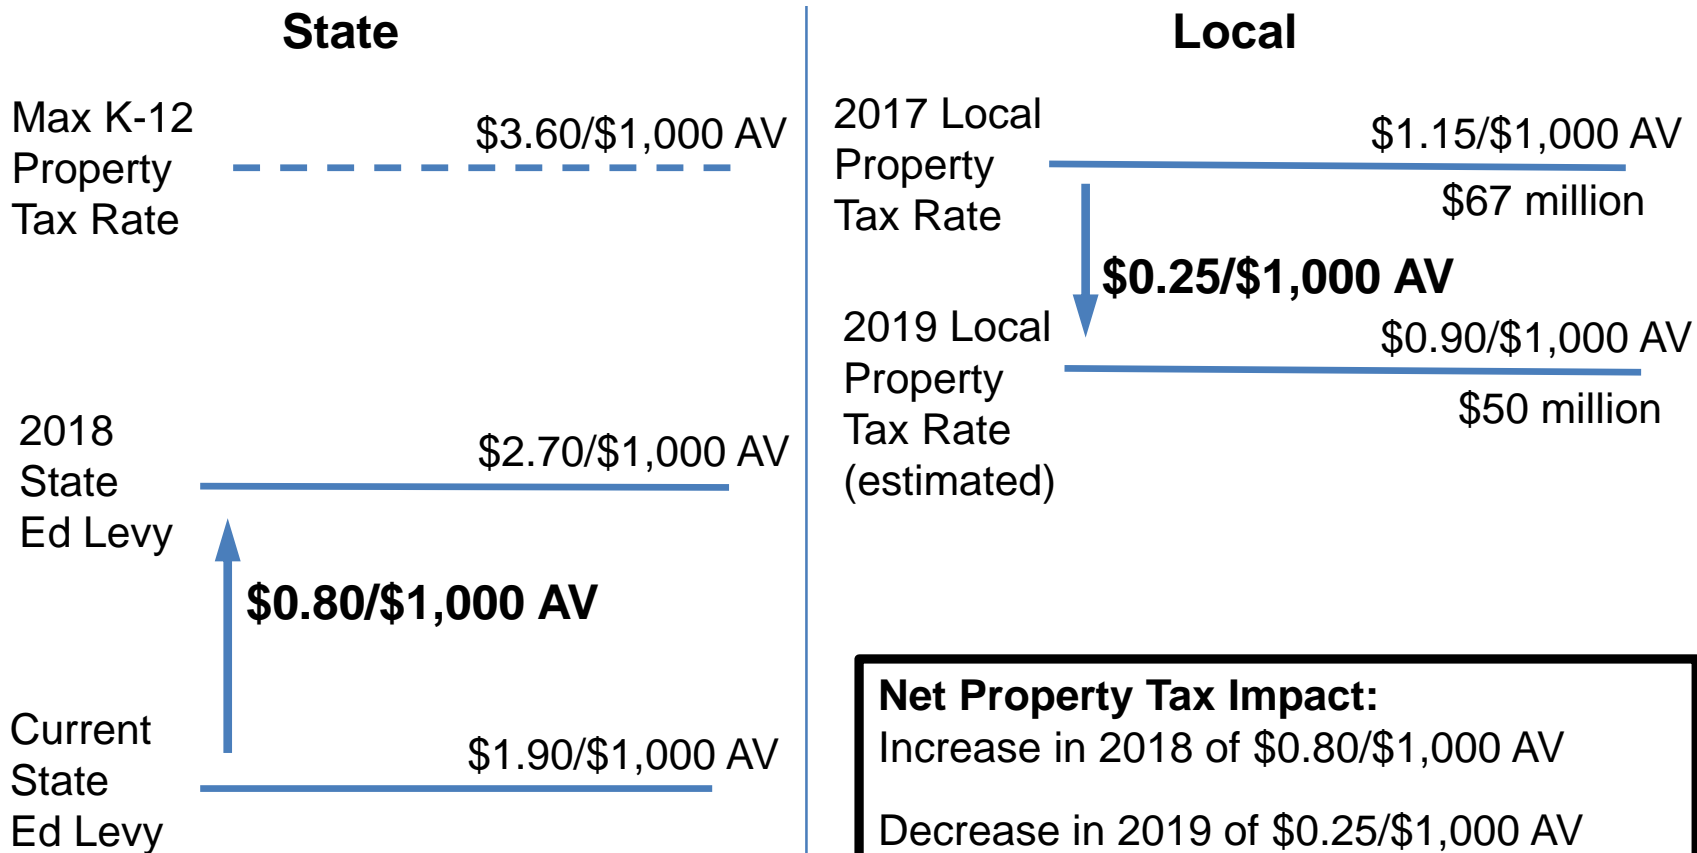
State

Max K-12 Property Tax Rate

\$3.60/\$1,000 AV

2018 State Ed Levy

\$2.70/\$1,000 AV

\$0.80/\$1,000 AV

Current State Ed Levy

\$1.90/\$1,000 AV

Local

2017 Local Property Tax Rate

\$1.15/\$1,000 AV

\$67 million

\$0.25/\$1,000 AV

2019 Local Property Tax Rate (estimated)

\$0.90/\$1,000 AV

\$50 million

Net Property Tax Impact:
Increase in 2018 of \$0.80/\$1,000 AV

Decrease in 2019 of \$0.25/\$1,000 AV